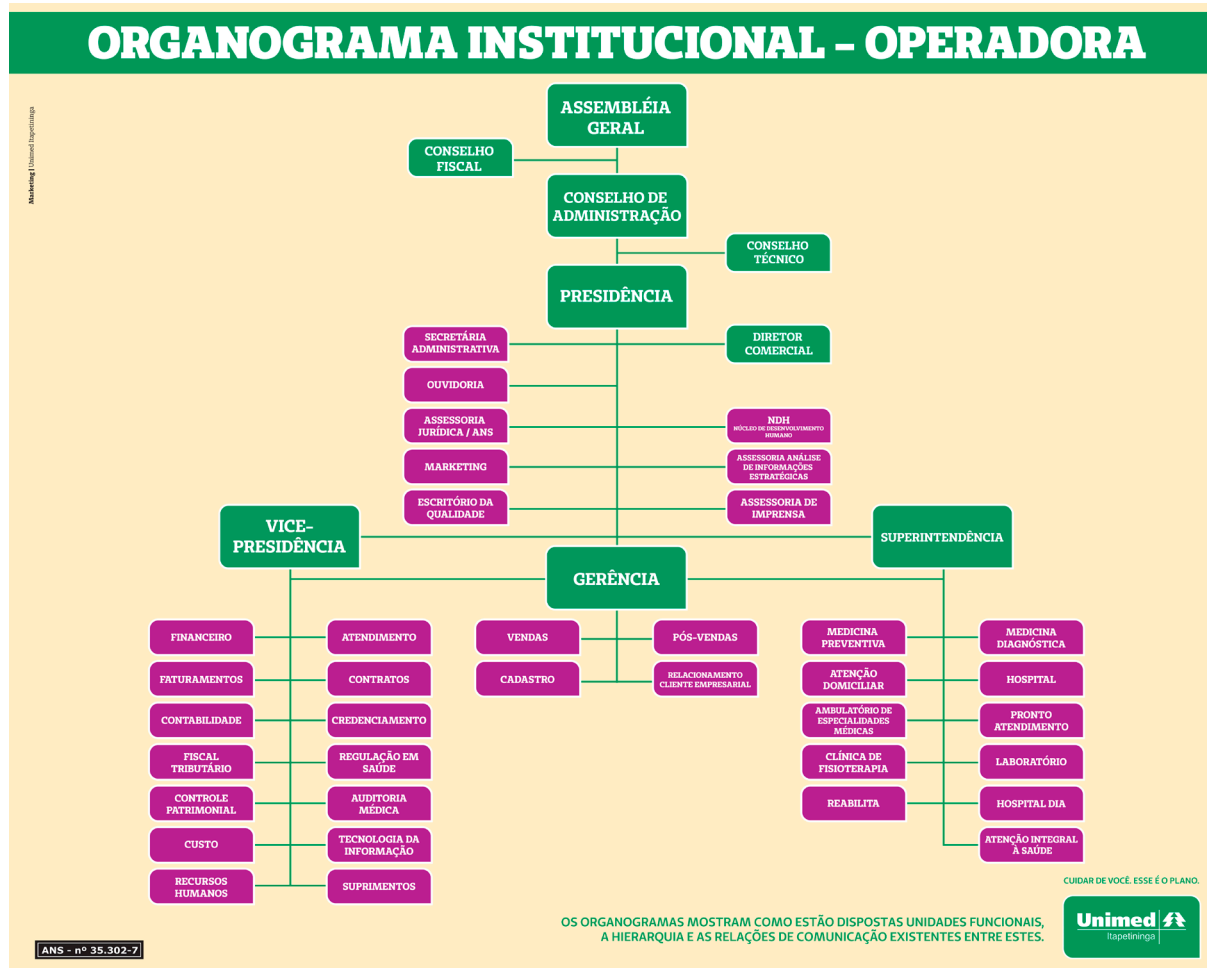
ORGANOGRAMA INSTITUCIONAL - OPERADORA

Marketing | Unimed Itapetininga

ASSEMBLÉIA GERAL

CONSELHO FISCAL

CONSELHO DE ADMINISTRAÇÃO

CONSELHO TÉCNICO

PRESIDÊNCIA

SECRETÁRIA ADMINISTRATIVA

DIRETOR COMERCIAL

OUVIDORIA

ASSESSORIA JURÍDICA / ANS

NDH NÚCLEO DE DESENVOLVIMENTO HUMANO

MARKETING

ASSESSORIA ANÁLISE DE INFORMAÇÕES ESTRATÉGICAS

ESCRITÓRIO DA QUALIDADE

ASSESSORIA DE IMPRENSA

VICE-PRESIDÊNCIA

SUPERINTENDÊNCIA

GERÊNCIA

FINANCEIRO

ATENDIMENTO

FATURAMENTOS

CONTRATOS

CONTABILIDADE

CREDENCIAMENTO

FISCAL TRIBUTÁRIO

REGULAÇÃO EM SAÚDE

CONTROLE PATRIMONIAL

AUDITORIA MÉDICA

CUSTO

TECNOLOGIA DA INFORMAÇÃO

RECURSOS HUMANOS

SUPRIMENTOS

VENDAS

PÓS-VENDAS

CADASTRO

RELACIONAMENTO CLIENTE EMPRESARIAL

MEDICINA PREVENTIVA

MEDICINA DIAGNÓSTICA

ATENÇÃO DOMICILIAR

HOSPITAL

AMBULATÓRIO DE ESPECIALIDADES MÉDICAS

PRONTO ATENDIMENTO

CLÍNICA DE FISIOTERAPIA

LABORATÓRIO

REABILITA

HOSPITAL DIA

ATENÇÃO INTEGRAL À SAÚDE

CUIDAR DE VOCÊ. ESSE É O PLANO.

OS ORGANOGRAMAS MOSTRAM COMO ESTÃO DISPOSTAS UNIDADES FUNCIONAIS, A HIERARQUIA E AS RELAÇÕES DE COMUNICAÇÃO EXISTENTES ENTRE ESTES.

Unimed Itapetininga

ANS - nº 35.302-7